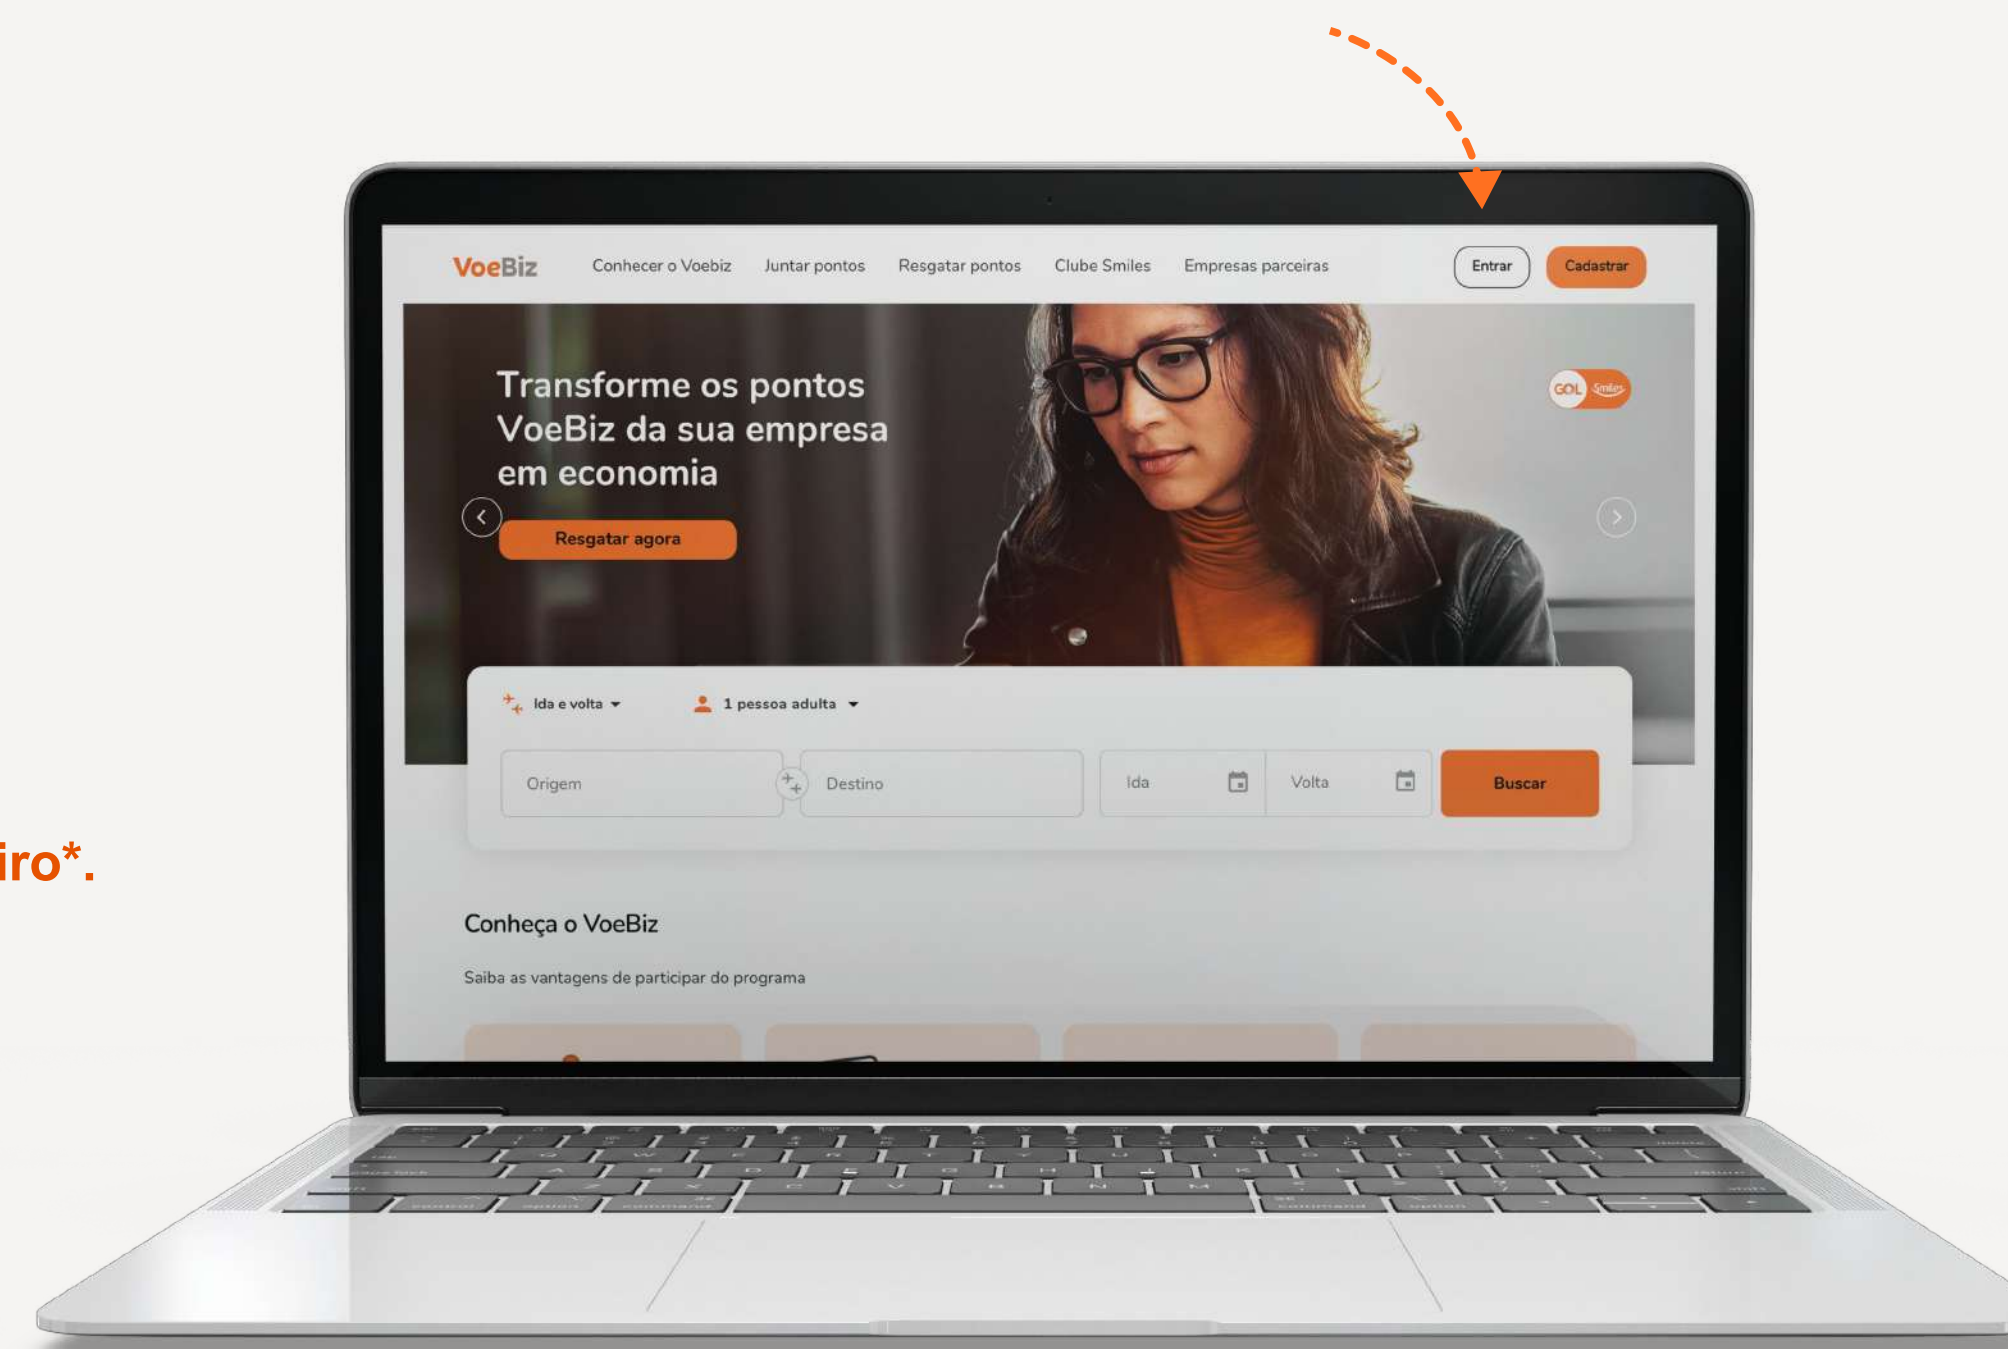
VoeBiz Conhecer o Voebiz Juntar pontos Resgatar pontos Clube Smiles Empresas parceiras Entrar Cadastrar

Transforme os pontos VoeBiz da sua empresa em economia

Resgatar agora

GOL Smiles

Ida e volta 1 pessoa adulta

Origem Destino Ida Volta Buscar

iro*.

Conheça o VoeBiz

Saiba as vantagens de participar do programa